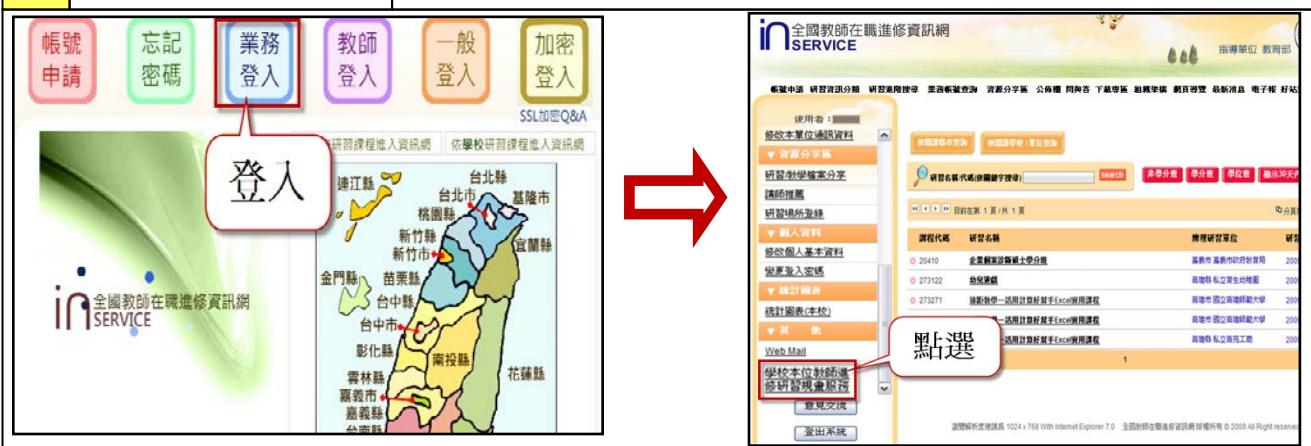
帳號申請 忘記密碼 業務登入 教師登入 一般登入 加密登入
SSL加密Q&A
研習課程進入資訊網 依學校研習課程進入資訊網
登入
台北縣 台北市 基隆市 桃園縣 連江縣 新竹縣 新竹市 宜蘭縣 金門縣 苗栗縣 台中縣 台中市 彰化縣 南投縣 雲林縣 嘉義市 嘉義縣 花蓮縣
全國教師在職進修資訊網
in SERVICE

全國教師在職進修資訊網
in SERVICE
指導單位 教育部
帳號申請 研習資訊分類 研習進階搜尋 業務帳號查詢 資源分享區 公佈欄 問與答 下載專區 組織架構 網頁導覽 最新消息 電子報 好站
使用者：
修改本單位通訊資料
▼ 資源分享區
研習/教學檔案分享
講師推薦
研習場所登錄
▼ 個人資料
修改個人基本資料
變更登入密碼
▼ 統計圖表
統計圖表(本校)
▼ 其 他
Web Mail
學校本位教師進修研習現象服務
意見交流
登出系統
依開課縣市查詢 依開課學校/單位查詢
研習名稱/代碼(依關鍵字搜尋) search 非學分班 學分班 學位班 顯示30天內
目前在第 1 頁 / 共 1 頁
分頁
| 課程代碼 | 研習名稱 | 推薦研習單位 | 研 |
|---|---|---|---|
| 20410 | 企業觀察診斷碩士學分班 | 高雄市 高雄市政府教育局 | 200 |
| 273122 | 幼兒律動 | 高雄縣 私立育生幼稚園 | 200 |
| 273271 | 讓數學學一活用計算好幫手Excel實用課程 | 高雄市 國立高雄師範大學 | 200 |
|  | 一活用計算好幫手Excel實用課程 | 高雄市 國立高雄師範大學 | 200 |
|  | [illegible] | 高雄縣 私立高苑工商 | 200 |
1
點選
瀏覽解析度建議為 1024 x 768 With Internet Explorer 7.0 全國教師在職進修資訊網 版權所有 © 2009 All Right reserved